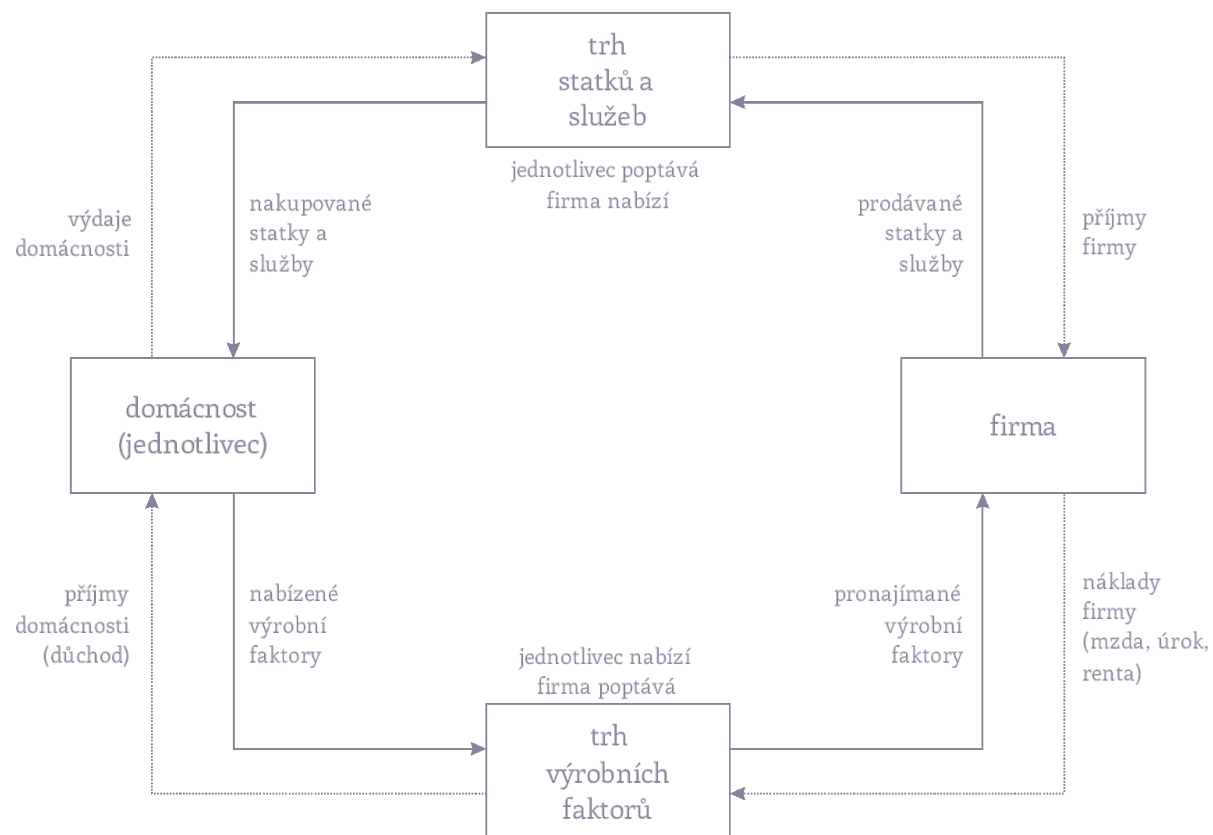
trh
statků a
služeb

jednotlivec poptává
firma nabízí

výdaje
domácnosti

nakupované
statky a
služby

prodávané
statky a
služby

příjmy
firmy

domácnost
(jednotlivec)

firma

příjmy
domácnosti
(důchod)

nabízené
výrobní
faktory

pronajímané
výrobní
faktory

náklady
firmy
(mzda, úrok,
renta)

jednotlivec nabízí
firma poptává

trh
výrobních
faktorů